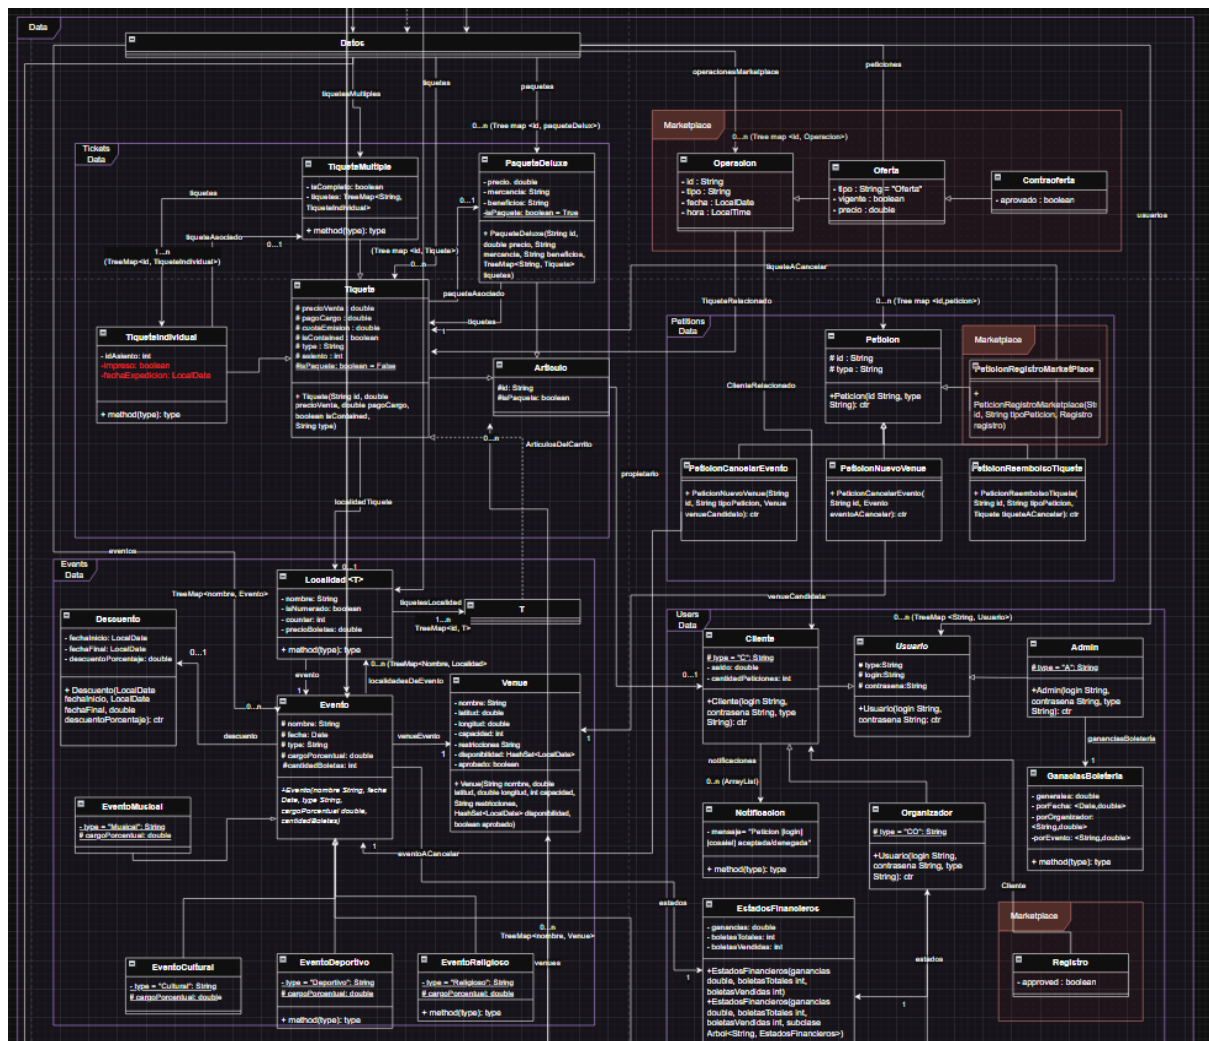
Data

Datos

tiquetesMultiples
tiquetes
paquetes
operacionesMarketplace
peticiones

0...n (Tree map <id, paqueteDeluxe>)

Marketplace
0...n (Tree map <id, Operacion>)

Operacion
- id : String
- tipo : String
- fecha : LocalDate
- hora : LocalTime

Oferta
- tipo : String = "Oferta"
- vigente : boolean
- precio : double

Contraoferta
- aprovado : boolean

usuarios

Tickets Data

TiqueteMultiple
- isCompleto: boolean
- tiquetes: TreeMap<String, TiqueteIndividual>
+ method(type): type

PaqueteDeluxe
- precio: double
- mercancia: String
- beneficios: String
-isPaquete: boolean = True
+ PaqueteDeluxe(String id, double precio, String mercancia, String beneficios, TreeMap<String, Tiquete> tiquetes)

tiquetes
tiqueteAsociado
0...1
1...n
(TreeMap<id, TiqueteIndividual>)
(Tree map <id, Tiquete>)
0...n
0...1

tiqueteACancelar
TiqueteRelacionado
paqueteAsociado
0...n (Tree map <id,peticion>)

Tiquete
# precioVenta : double
# pagoCargo : double
# cuotaEmision : double
# isContained : boolean
# type : String
# asiento : int
#isPaquete: boolean = False
+ Tiquete(String id, double precioVenta, double pagoCargo, boolean isContained, String type)

TiqueteIndividual
- idAsiento: int
-impreso: boolean
-fechaExpedicion: LocalDate
+ method(type): type

tiquetes

Articulo
#id: String
#isPaquete: boolean

Petitions Data

Peticion
# id : String
# type : String
+Peticion(id String, type String): ctr

Marketplace
PeticionRegistroMarketPlace
+ PeticionRegistroMarketplace(String id, String tipoPeticion, Registro registro)

ClienteRelacionado
ArticulosDelCarrito
0...n
propietario

PeticionCancelarEvento
+ PeticionNuevoVenue(String id, String tipoPeticion, Venue venueCandidato): ctr

PeticionNuevoVenue
+ PeticionCancelarEvento( String id, Evento eventoACancelar): ctr

PeticionReembolsoTiquete
+ PeticionReembolsoTiquete( String id, String tipoPeticion, Tiquete tiqueteACancelar): ctr

localidadTiquete
eventos

Events Data

Localidad <T>
- nombre: String
- isNumerado: boolean
- counter: int
- precioBoletas: double
+ method(type): type

TreeMap<nombre, Evento>
0...1
tiquetesLocalidad
1...n
TreeMap<id, T>

T

venueCandidato

Users Data
0...n (TreeMap <String, Usuario>)

Descuento
- fechaInicio: LocalDate
- fechaFinal: LocalDate
- descuentoPorcentaje: double
+ Descuento(LocalDate fechaInicio, LocalDate fechaFinal, double descuentoPorcentaje): ctr

0...1
evento
0...n (TreeMap<Nombre, Localidad>)
localidadesDelEvento
0...n
descuento

Evento
# nombre: String
# fecha: Date
# type: String
# cargoPorcentual: double
#cantidadBoletas: int
+Evento(nombre String, fecha Date, type String, cargoPorcentual double, cantidadBoletas)

venueEvento
1

Venue
- nombre: String
- latitud: double
- longitud: double
- capacidad: int
- restricciones String
- disponibilidad: HashSet<LocalDate>
- aprobado: boolean
+ Venue(String nombre, double latitud, double longitud, int capacidad, String restricciones, HashSet<LocalDate> disponibilidad, boolean aprobado)

1

Cliente
# type = "C": String
- saldo: double
- cantidadPeticiones: int
+Cliente(login String, contrasena String, type String): ctr

0...1

Usuario
# type:String
# login:String
# contrasena:String
+Usuario(login String, contrasena String): ctr

Admin
# type = "A": String
+Admin(login String, contrasena String, type String): ctr

gananciasBoleteria
1

GananciasBoleteria
- generales: double
- porFecha: <Date,double>
- porOrganizador: <String,double>
-porEvento: <String,double>
+ method(type): type

EventoMusical
- type = "Musical": String
# cargoPorcentual: double

1
eventoACancelar

notificaciones
0...n (ArrayList)

Notificacion
- mensaje= "Peticion [login] [coseiel] aceptada/denegada"
+ method(type): type

Organizador
# type = "OO": String
+Usuario(login String, contrasena String, type String): ctr

Cliente

estados

EstadosFinancieros
- ganancias: double
- boletasTotales: int
- boletasVendidas: int
+EstadosFinancieros(ganancias double, boletasTotales int, boletasVendidas int)
+EstadosFinancieros(ganancias double, boletasTotales int, boletasVendidas int, subclase Arbol<String, EstadosFinancieros>)

1
estados
1

Marketplace
Registro
- approved : boolean

0...n
TreeMap<nombre, Venue>
venues

EventoCultural
- type = "Cultural": String
# cargoPorcentual: double

EventoDeportivo
- type = "Deportivo": String
# cargoPorcentual: double
+ method(type): type

EventoReligioso
- type = "Religioso": String
# cargoPorcentual: double
+ method(type): type